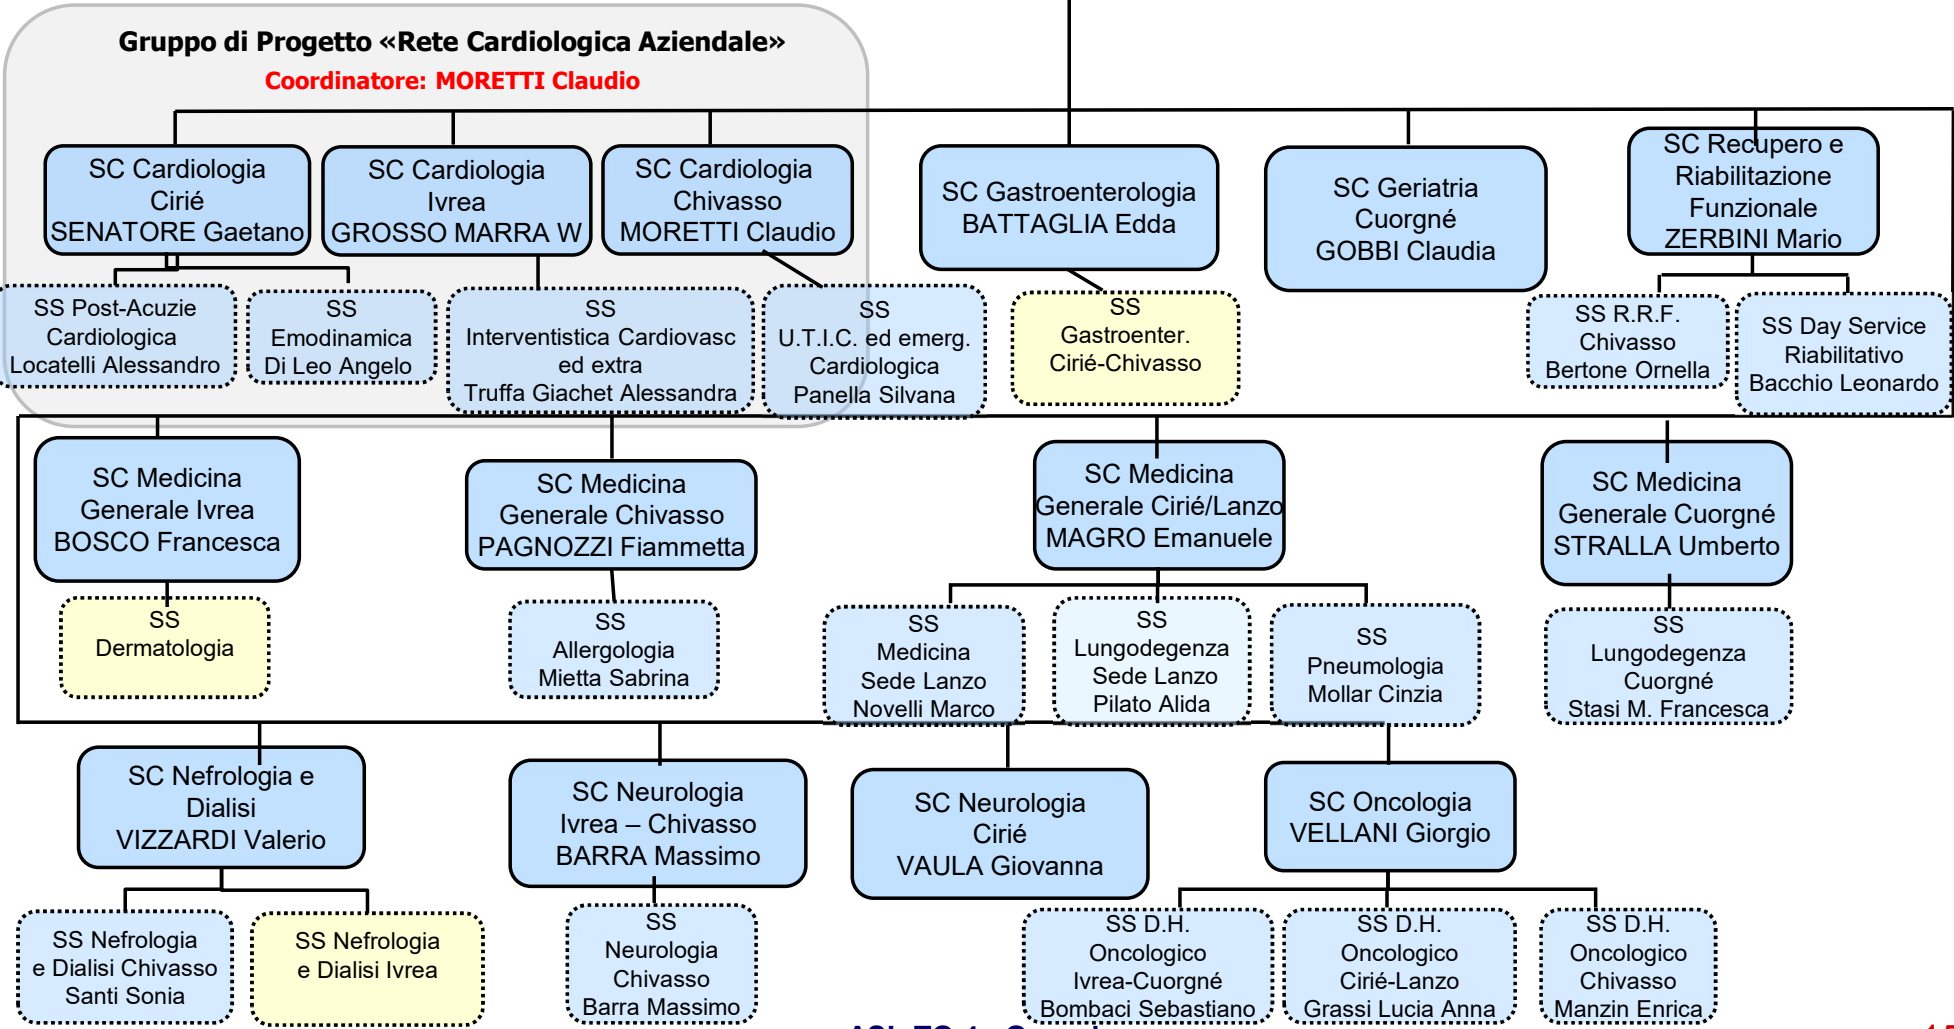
Gruppo di Progetto «Rete Cardiologica Aziendale»
Coordinatore: MORETTI Claudio

SC Cardiologia Ciriè SENATORE Gaetano

SC Cardiologia Ivrea GROSSO MARRA W

SC Cardiologia Chivasso MORETTI Claudio

SC Gastroenterologia BATTAGLIA Edda

SC Geriatria Cuorgné GOBBI Claudia

SC Recupero e Riabilitazione Funzionale ZERBINI Mario

SS Post-Acuzie Cardiologica Locatelli Alessandro

SS Emodinamica Di Leo Angelo

SS Interventistica Cardiovasc ed extra Truffa Giachet Alessandra

SS U.T.I.C. ed emerg. Cardiologica Panella Silvana

SS Gastroenter. Ciriè-Chivasso

SS R.R.F. Chivasso Bertone Ornella

SS Day Service Riabilitativo Bacchio Leonardo

SC Medicina Generale Ivrea BOSCO Francesca

SC Medicina Generale Chivasso PAGNOZZI Fiammetta

SC Medicina Generale Ciriè/Lanzo MAGRO Emanuele

SC Medicina Generale Cuorgné STRALLA Umberto

SS Dermatologia

SS Allergologia Mietta Sabrina

SS Medicina Sede Lanzo Novelli Marco

SS Lungodegenza Sede Lanzo Pilato Alida

SS Pneumologia Mollar Cinzia

SS Lungodegenza Cuorgné Stasi M. Francesca

SC Nefrologia e Dialisi VIZZARDI Valerio

SC Neurologia Ivrea – Chivasso BARRA Massimo

SC Neurologia Ciriè VAULA Giovanna

SC Oncologia VELLANI Giorgio

SS Nefrologia e Dialisi Chivasso Santi Sonia

SS Nefrologia e Dialisi Ivrea

SS Neurologia Chivasso Barra Massimo

SS D.H. Oncologico Ivrea-Cuorgné Bombaci Sebastiano

SS D.H. Oncologico Ciriè-Lanzo Grassi Lucia Anna

SS D.H. Oncologico Chivasso Manzin Enrica